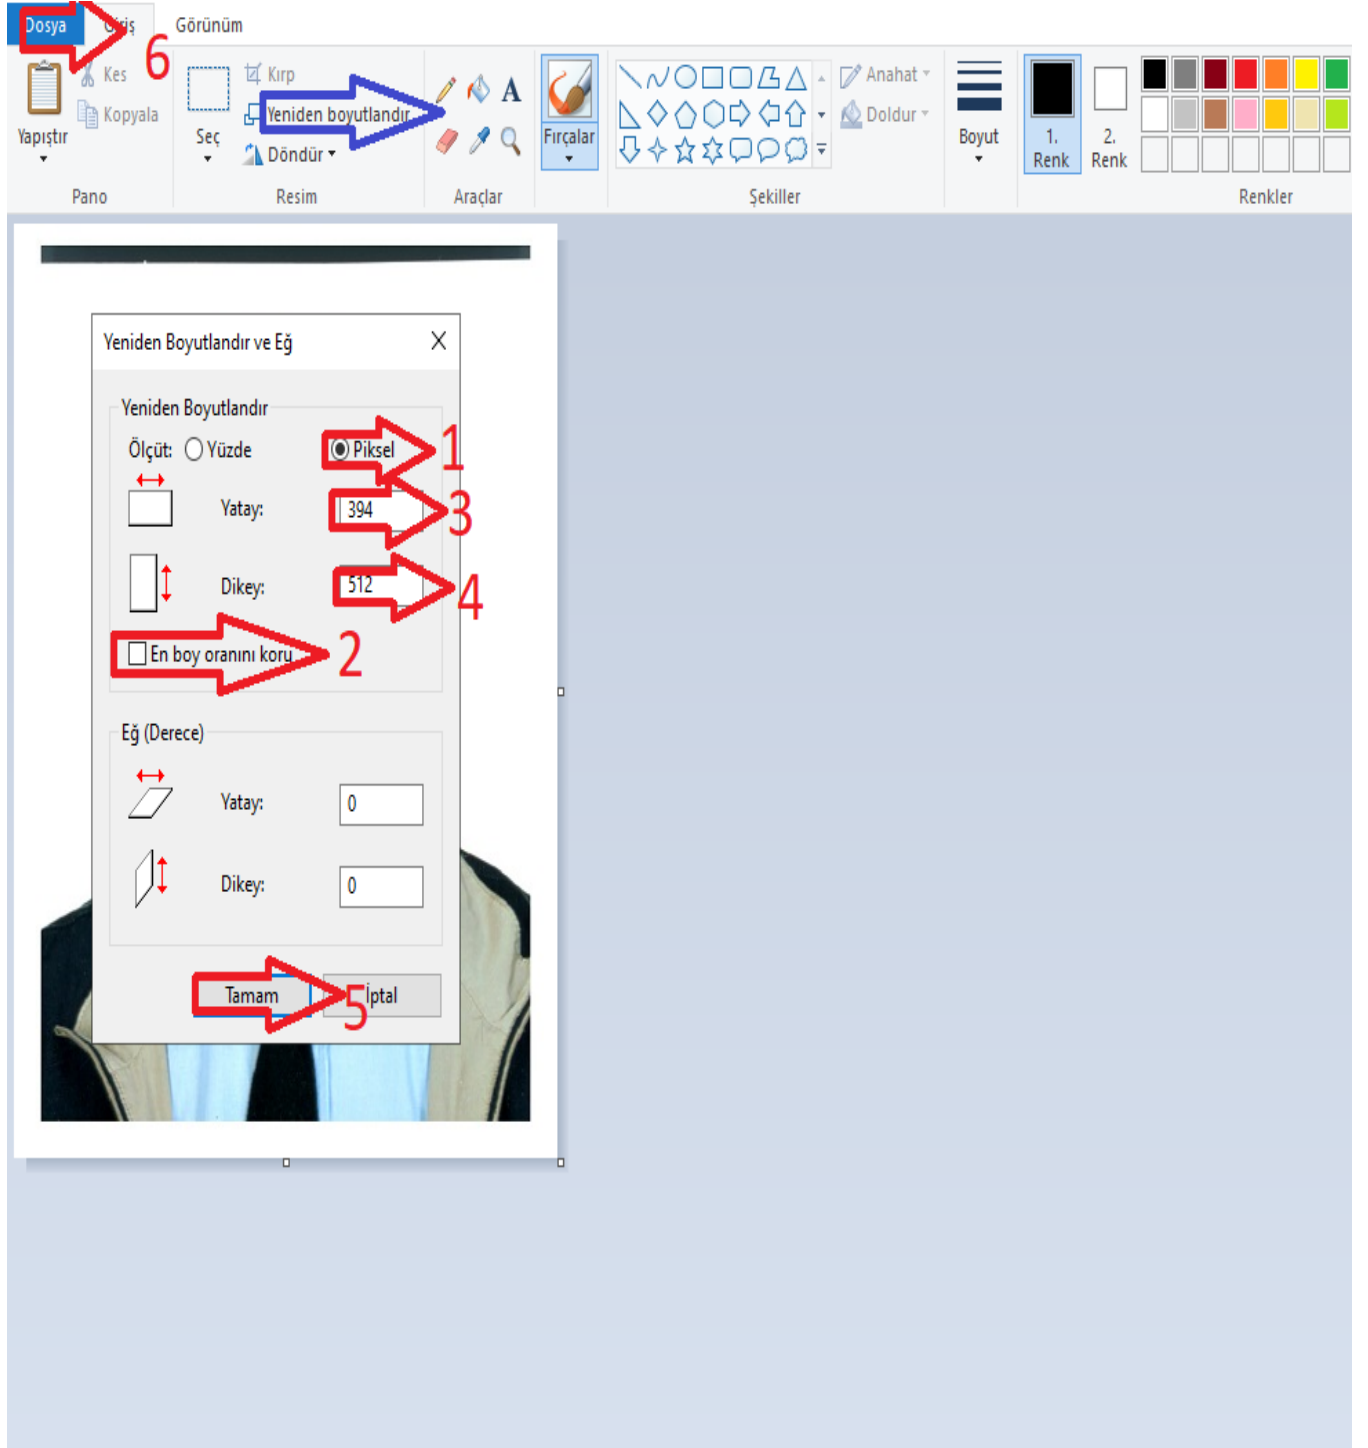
Dosya
Giriş
6
Görünüm

Yapıştır
Kes
Kopyala
Pano

Seç
Kırp
Yeniden boyutlandır
Döndür
Resim

Araçlar

Fırçalar

Anahat
Doldur
Şekiller

Boyut

1. Renk
2. Renk
Renkler

Yeniden Boyutlandır ve Eğ

Yeniden Boyutlandır
Ölçüt: Yüzde Piksel 1
Yatay: 394 3
Dikey: 512 4
En boy oranını koru 2

Eğ (Derece)
Yatay: 0
Dikey: 0

Tamam 5 İptal